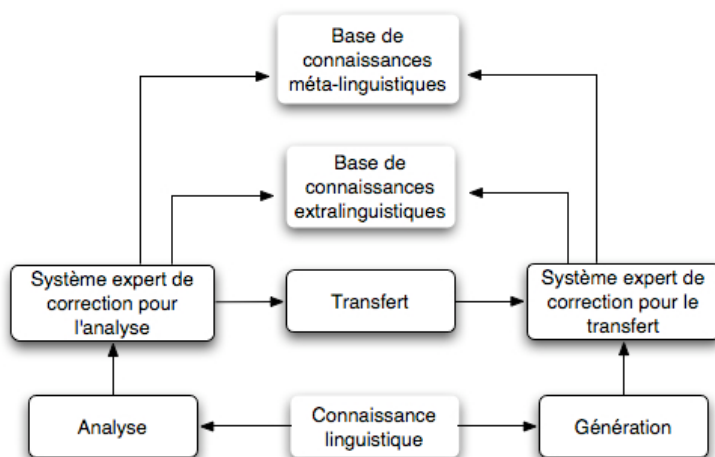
Base de connaissances méta-linguistiques

Base de connaissances extralinguistiques

Système expert de correction pour l'analyse

Transfert

Système expert de correction pour le transfert

Analyse

Connaissance linguistique

Génération